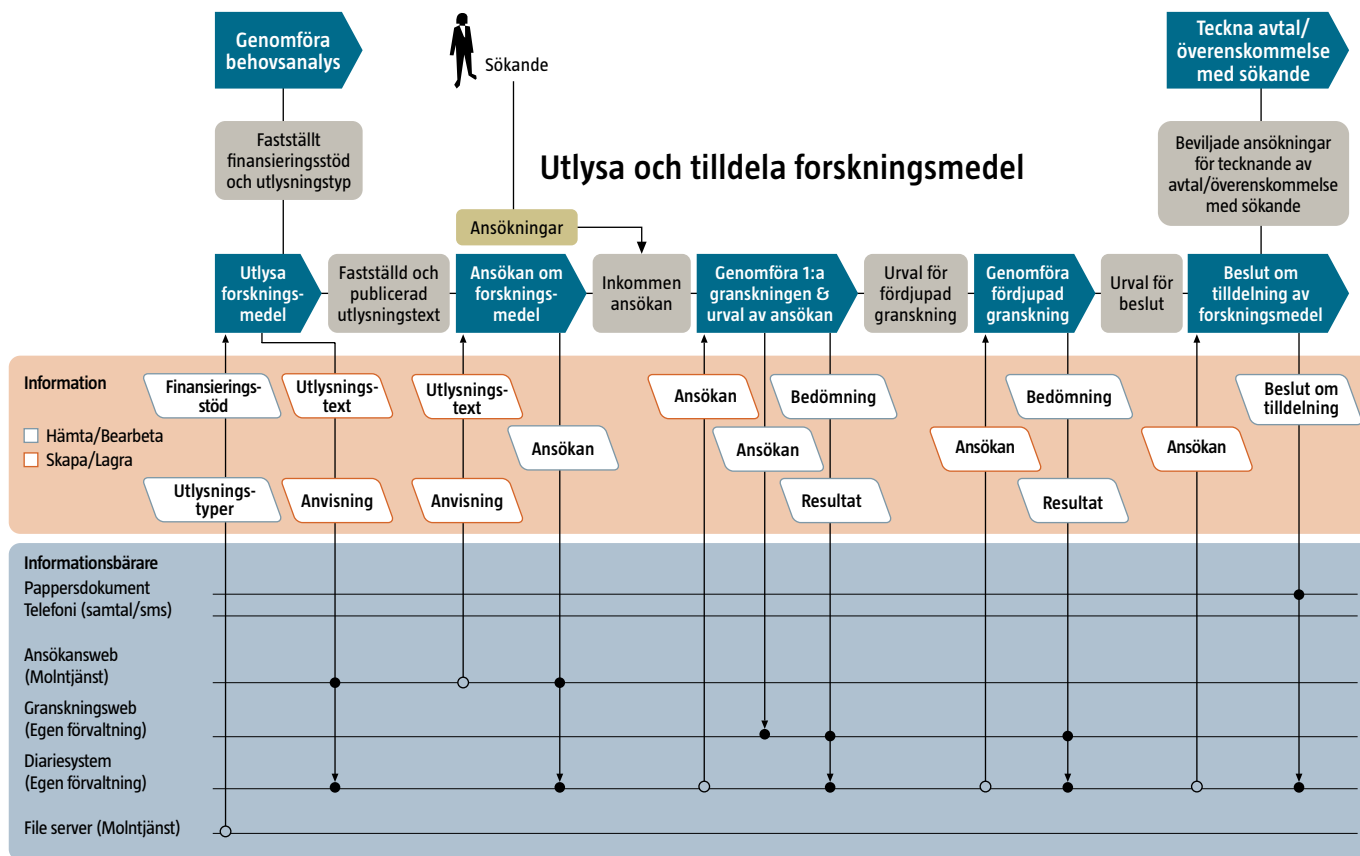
Genomföra behovsanalys

Sökande

Teckna avtal/ överenskommelse med sökande

Fastställt finansieringsstöd och utlysningstyp

Utlysa och tilldela forskningsmedel

Beviljade ansökningar för tecknande av avtal/överenskommelse med sökande

Ansökningar

Utlysa forskningsmedel

Fastställd och publicerad utlysningstext

Ansökan om forskningsmedel

Inkommen ansökan

Genomföra 1:a granskningen & urval av ansökan

Urval för fördjupad granskning

Genomföra fördjupad granskning

Urval för beslut

Beslut om tilldelning av forskningsmedel

Information

Hämta/Bearbeta
Skapa/Lagra

Finansieringsstöd

Utlysningstext

Utlysningstext

Ansökan

Bedömning

Bedömning

Beslut om tilldelning

Ansökan

Ansökan

Ansökan

Ansökan

Ansökan

Utlysningstyper

Anvisning

Anvisning

Resultat

Resultat

Informationsbärare
Pappersdokument
Telefoni (samtal/sms)

Ansökansweb (Molntjänst)

Granskningsweb (Egen förvaltning)

Diariesystem (Egen förvaltning)

File server (Molntjänst)